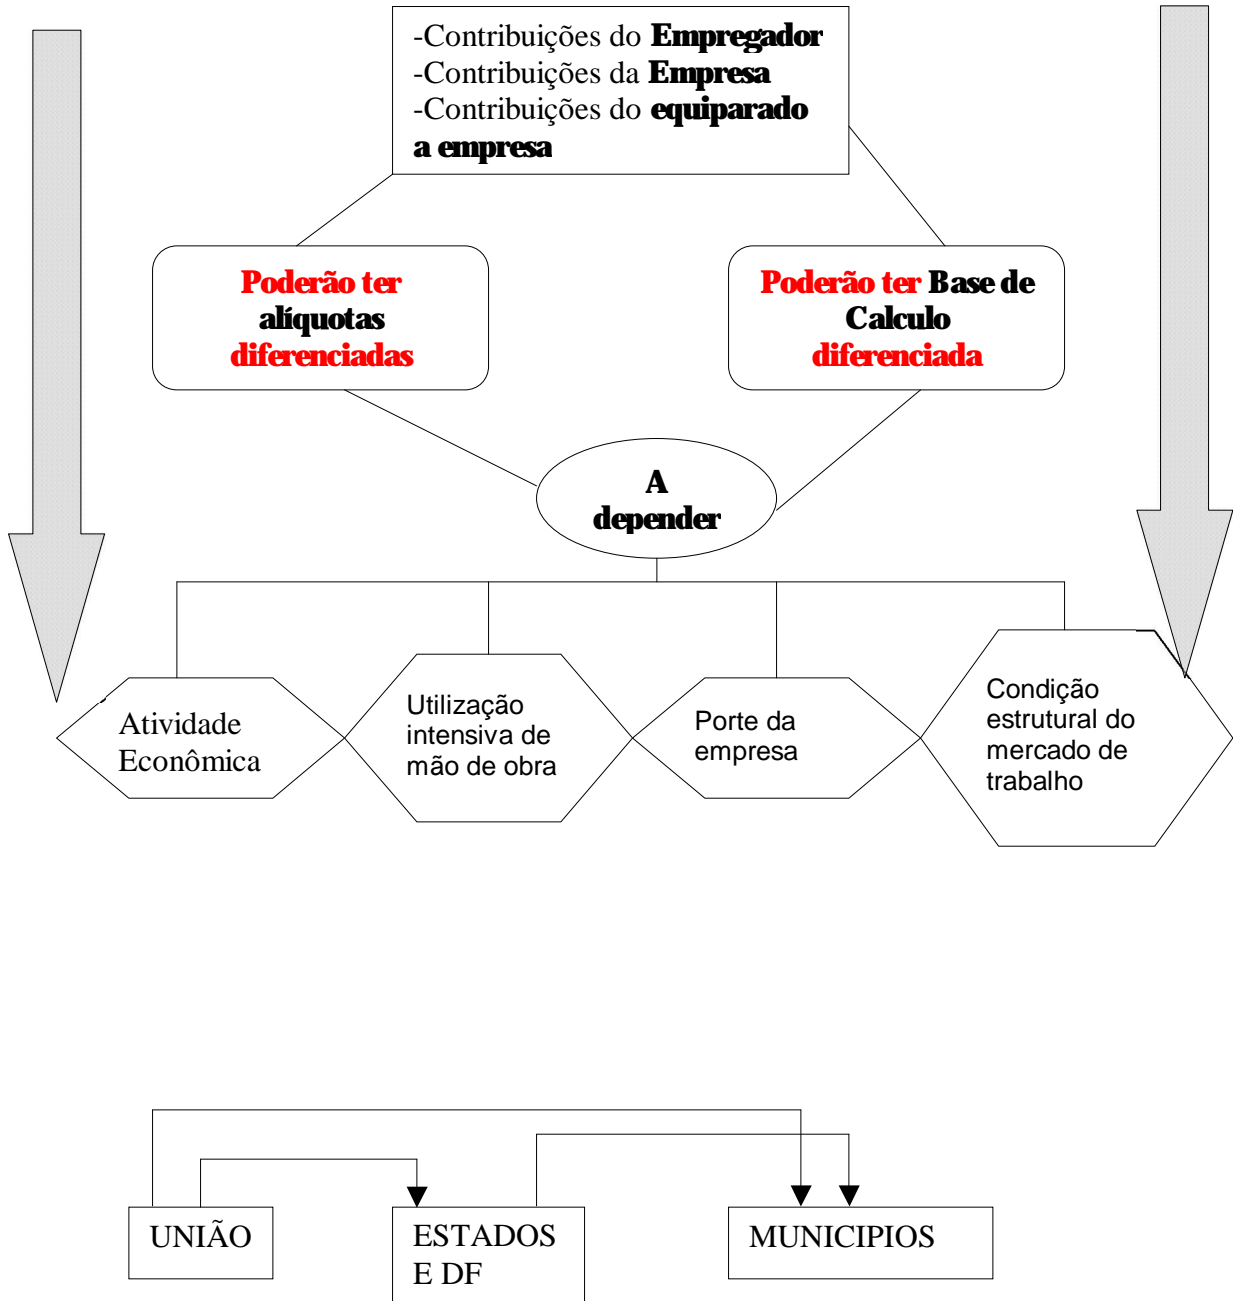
-Contribuições do **Empregador**
-Contribuições da **Empresa**
-Contribuições do **equiparado a empresa**

Poderão ter alíquotas diferenciadas

Poderão ter Base de Calculo diferenciada

A depender

Atividade Econômica

Utilização intensiva de mão de obra

Porte da empresa

Condição estrutural do mercado de trabalho

UNIÃO

ESTADOS E DF

MUNICIPIOS